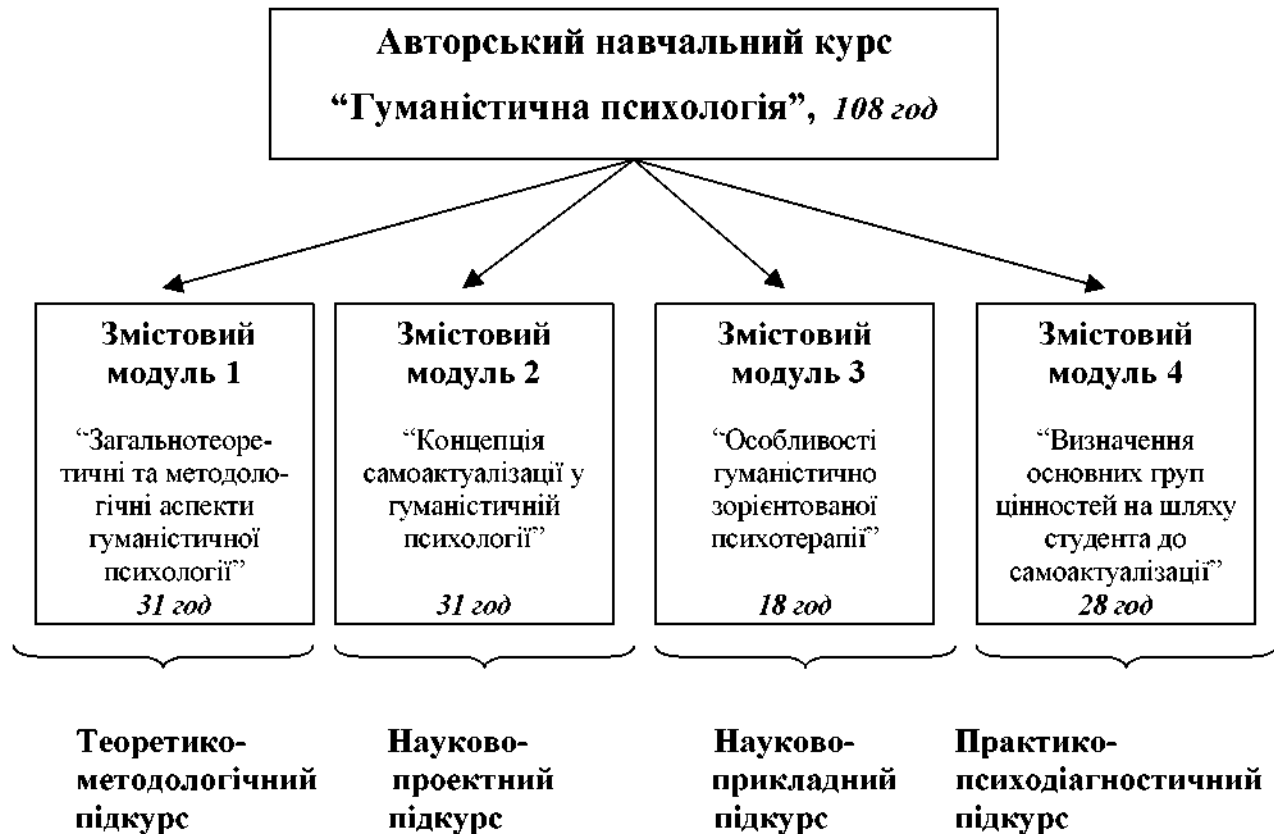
Авторський навчальний курс
"Гуманістична психологія", *108 год*

Змістовий модуль 1
"Загальнотеоретичні та методологічні аспекти гуманістичної психології"
*31 год*

Змістовий модуль 2
"Концепція самоактуалізації у гуманістичній психології"
*31 год*

Змістовий модуль 3
"Особливості гуманістично зорієнтованої психотерапії"
*18 год*

Змістовий модуль 4
"Визначення основних груп цінностей на шляху студента до самоактуалізації"
*28 год*

Теоретико-методологічний підкурс

Науково-проектний підкурс

Науково-прикладний підкурс

Практико-психодіагностичний підкурс